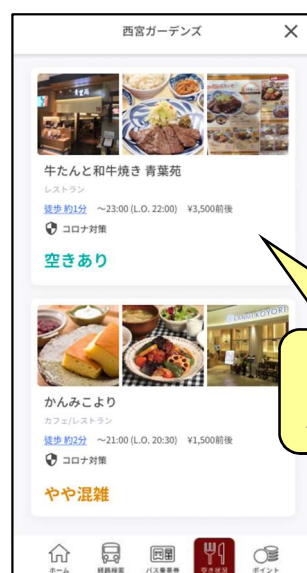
西宮ガーデンズ

×

牛たんと和牛焼き 青葉苑

レストラン

徒歩 約1分 〜23:00 (L.O. 22:00) ¥3,500前後

コロナ対策

空きあり

かんみこより

カフェ/レストラン

徒歩 約2分 〜21:00 (L.O. 20:30) ¥1,500前後

コロナ対策

やや混雑

ホーム

経路検索

バス乗車券

空き状況

ポイント